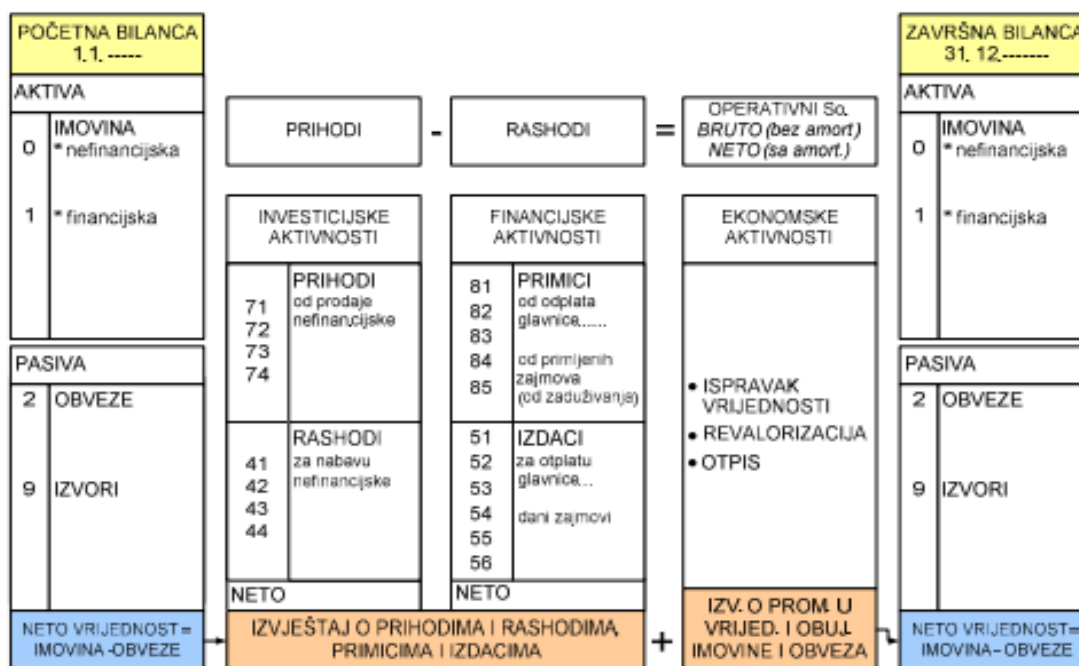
POČETNA BILANCA
1.1. -----

AKTIVA

0 IMOVINA
* nefinancijska

1 * financijska

PASIVA

2 OBVEZE

9 IZVORI

NETO VRIJEDNOST = IMOVINA -OBVEZE

PRIHODI - RASHODI = OPERATIVNI So. BRUTO (bez amort) NETO (sa amort.)

INVESTICIJSKE AKTIVNOSTI

71
72
73
74
PRIHODI od prodaje nefinancijske

41
42
43
44
RASHODI za nabavu nefinancijske

NETO

FINANCIJSKE AKTIVNOSTI

81
82
83
84
85
PRIMICI od odplata glavnice......
od primljenih zajmova (od zaduživanja)

51
52
53
54
55
56
IZDACI za otplatu glavnice...
dani zajmovi

NETO

EKONOMSKE AKTIVNOSTI

• ISPRAVAK VRIJEDNOSTI
• REVALORIZACIJA
• OTPIS

IZVJEŠTAJ O PRIHODIMA I RASHODIMA, PRIMICIMA I IZDACIMA

+

IZV. O PROM. U VRIJED. I OBUJ. IMOVINE I OBVEZA

ZAVRŠNA BILANCA
31. 12.-------

AKTIVA

0 IMOVINA
* nefinancijska

1 * financijska

PASIVA

2 OBVEZE

9 IZVORI

NETO VRIJEDNOST= IMOVINA - OBVEZE